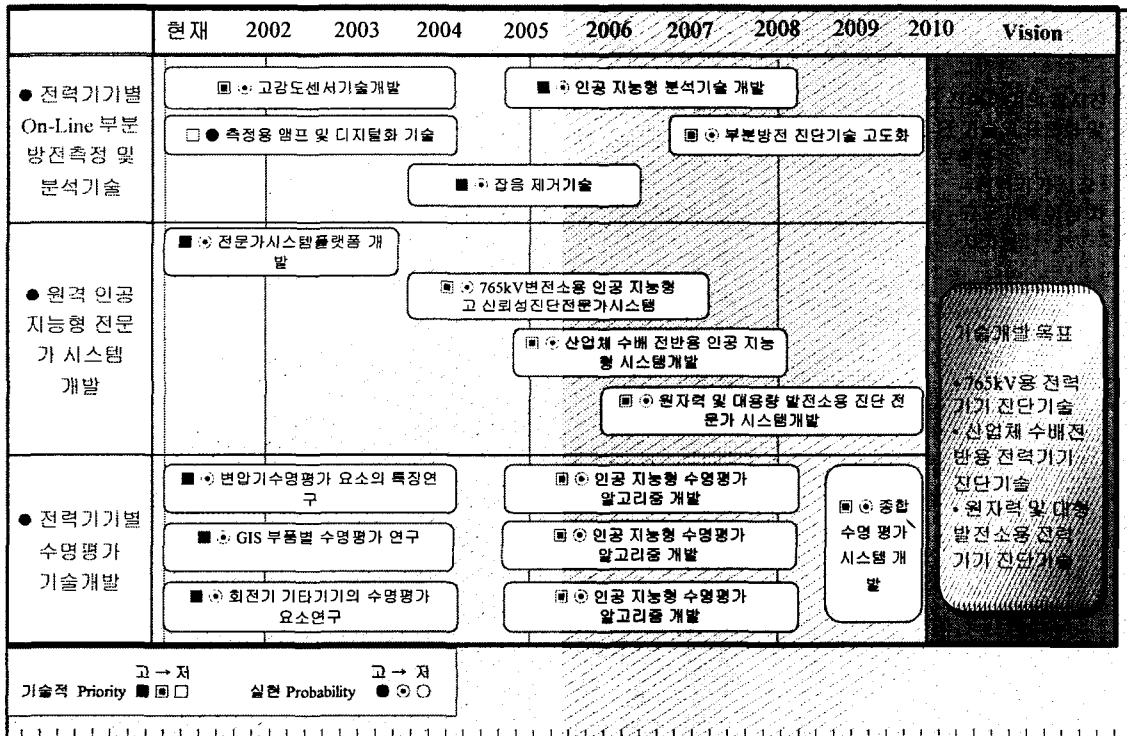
| | 현재 | 2002 | 2003 | 2004 | 2005 | 2006 | 2007 | 2008 | 2009 | 2010 | Vision |
|---|---|---|---|---|---|---|---|---|---|---|---|

● 전력기기별 On-Line 부분방전측정 및 분석기술

▣ ⦿ 고감도센서기술개발

■ ⦿ 인공 지능형 분석기술 개발

□ ● 측정용 앰프 및 디지털화 기술

▣ ⦿ 부분방전 진단기술 고도화

■ ⦿ 잡음 제거기술

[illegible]

● 원격 인공 지능형 전문가 시스템 개발

■ ⦿ 전문가시스템플랫폼 개발

▣ ⦿ 765kV변전소용 인공 지능형 고 신뢰성진단전문가시스템

▣ ⦿ 산업체 수배 전반용 인공 지능형 시스템개발

▣ ⦿ 원자력 및 대용량 발전소용 진단 전문가 시스템개발

기술개발 목표

• 765kV용 전력기기 진단기술
• 산업체 수배전반용 전력기기 진단기술
• 원자력 및 대용량 발전소용 전력기기 진단기술

● 전력기기별 수명평가 기술개발

■ ⦿ 변압기수명평가 요소의 특징연구

▣ ⦿ 인공 지능형 수명평가 알고리즘 개발

▣ ⦿ 종합 수명 평가 시스템 개발

■ ⦿ GIS 부품별 수명평가 연구

▣ ⦿ 인공 지능형 수명평가 알고리즘 개발

■ ⦿ 회전기 기타기기의 수명평가 요소연구

▣ ⦿ 인공 지능형 수명평가 알고리즘 개발

기술적 Priority 고 → 저 ■ ▣ □   실현 Probability 고 → 저 ● ⦿ ○